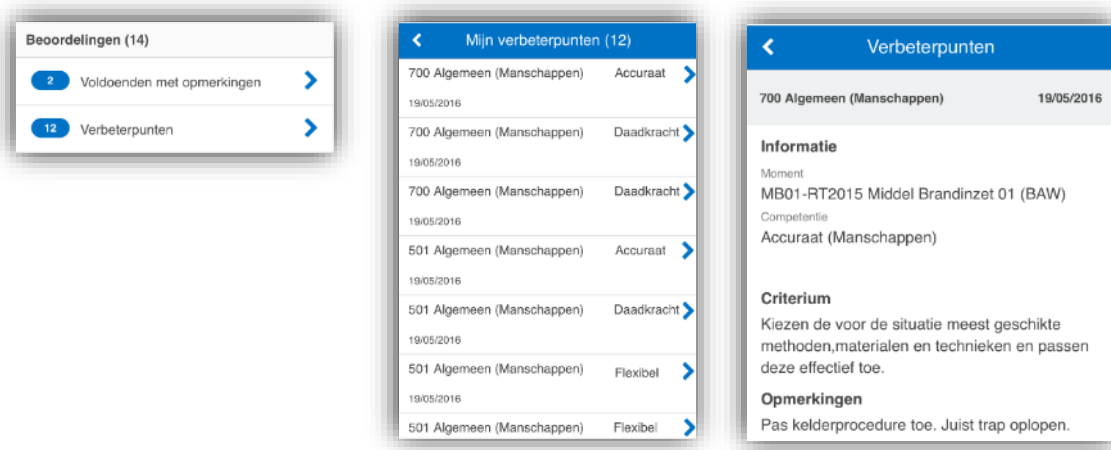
Beoordelingen (14)

2 Voldoenden met opmerkingen

12 Verbeterpunten

Mijn verbeterpunten (12)

700 Algemeen (Manschappen) Accuraat
19/05/2016

700 Algemeen (Manschappen) Daadkracht
19/05/2016

700 Algemeen (Manschappen) Daadkracht
19/05/2016

501 Algemeen (Manschappen) Accuraat
19/05/2016

501 Algemeen (Manschappen) Daadkracht
19/05/2016

501 Algemeen (Manschappen) Flexibel
19/05/2016

501 Algemeen (Manschappen) Flexibel

Verbeterpunten

700 Algemeen (Manschappen) 19/05/2016

Informatie

Moment
MB01-RT2015 Middel Brandinzet 01 (BAW)

Competentie
Accuraat (Manschappen)

Criterium
Kiezen de voor de situatie meest geschikte methoden,materialen en technieken en passen deze effectief toe.

Opmerkingen
Pas kelderprocedure toe. Juist trap oplopen.